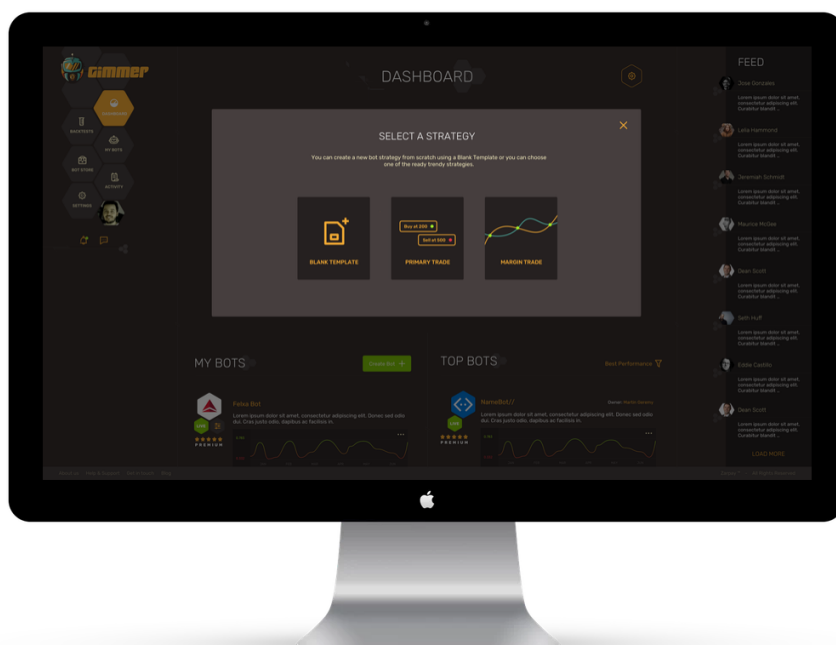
Gimmer

DASHBOARD

DASHBOARD

BACKTESTS

MY BOTS

BOT STORE

ACTIVITY

SETTINGS

SELECT A STRATEGY

You can create a new bot strategy from scratch using a Blank Template or you can choose one of the ready trendy strategies.

BLANK TEMPLATE

Buy at 200

Sell at 600

PRIMARY TRADE

MARGIN TRADE

FEED

Jose Gonzales

Lorem ipsum dolor sit amet, consectetur adipiscing elit. Curabitur blandit...

Leila Hammond

Lorem ipsum dolor sit amet, consectetur adipiscing elit. Curabitur blandit...

Jeremiah Schmidt

Lorem ipsum dolor sit amet, consectetur adipiscing elit. Curabitur blandit...

Maurice McGee

Lorem ipsum dolor sit amet, consectetur adipiscing elit. Curabitur blandit...

Dean Scott

Lorem ipsum dolor sit amet, consectetur adipiscing elit. Curabitur blandit...

Seth Huff

Lorem ipsum dolor sit amet, consectetur adipiscing elit. Curabitur blandit...

Eddie Castillo

Lorem ipsum dolor sit amet, consectetur adipiscing elit. Curabitur blandit...

Dean Scott

Lorem ipsum dolor sit amet, consectetur adipiscing elit. Curabitur blandit...

LOAD MORE

MY BOTS

Create Bot +

Felsa Bot

Lorem ipsum dolor sit amet, consectetur adipiscing elit. Donec sed odio dui. Cras justo odio, dapibus ac facilisis in.

LIVE

PREMIUM

TOP BOTS

Best Performance

NameBot//

Owner: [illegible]

Lorem ipsum dolor sit amet, consectetur adipiscing elit. Donec sed odio dui. Cras justo odio, dapibus ac facilisis in.

LIVE

PREMIUM